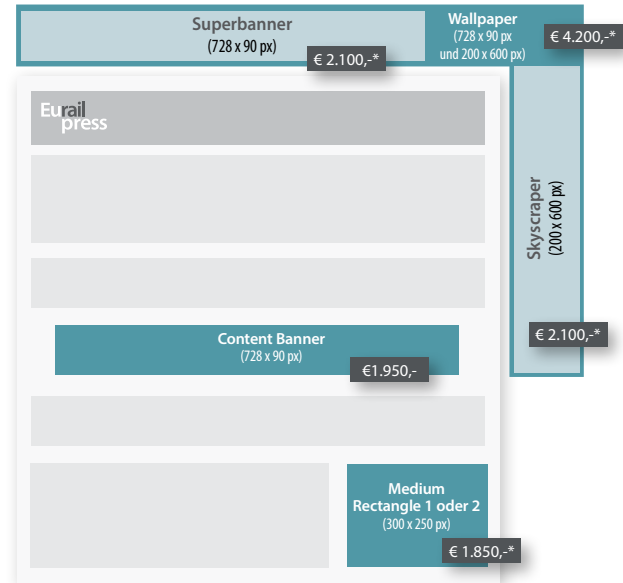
Superbanner
(728 x 90 px)
€ 2.100,-*

Wallpaper
(728 x 90 px und 200 x 600 px)
€ 4.200,-*

Eurailpress

Skyscraper
(200 x 600 px)
€ 2.100,-*

Content Banner
(728 x 90 px)
€1.950,-

Medium Rectangle 1 oder 2
(300 x 250 px)
€ 1.850,-*